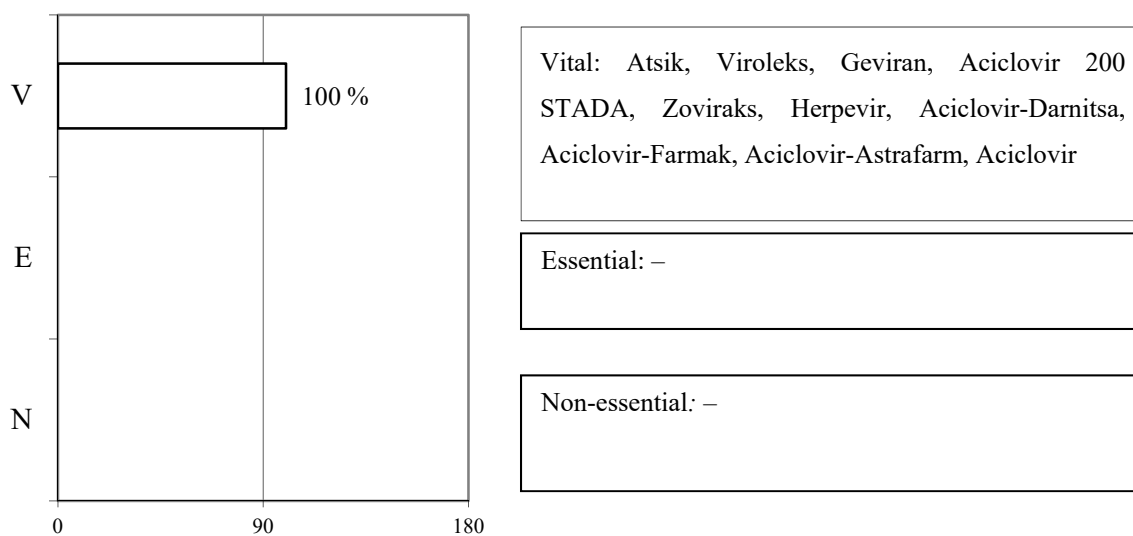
V

E

N

100 %

0

90

180

Vital: Atsik, Viroleks, Geviran, Aciclovir 200 STADA, Zoviraks, Herpevir, Aciclovir-Darnitsa, Aciclovir-Farmak, Aciclovir-Astrafarm, Aciclovir

Essential: –

Non-essential: –